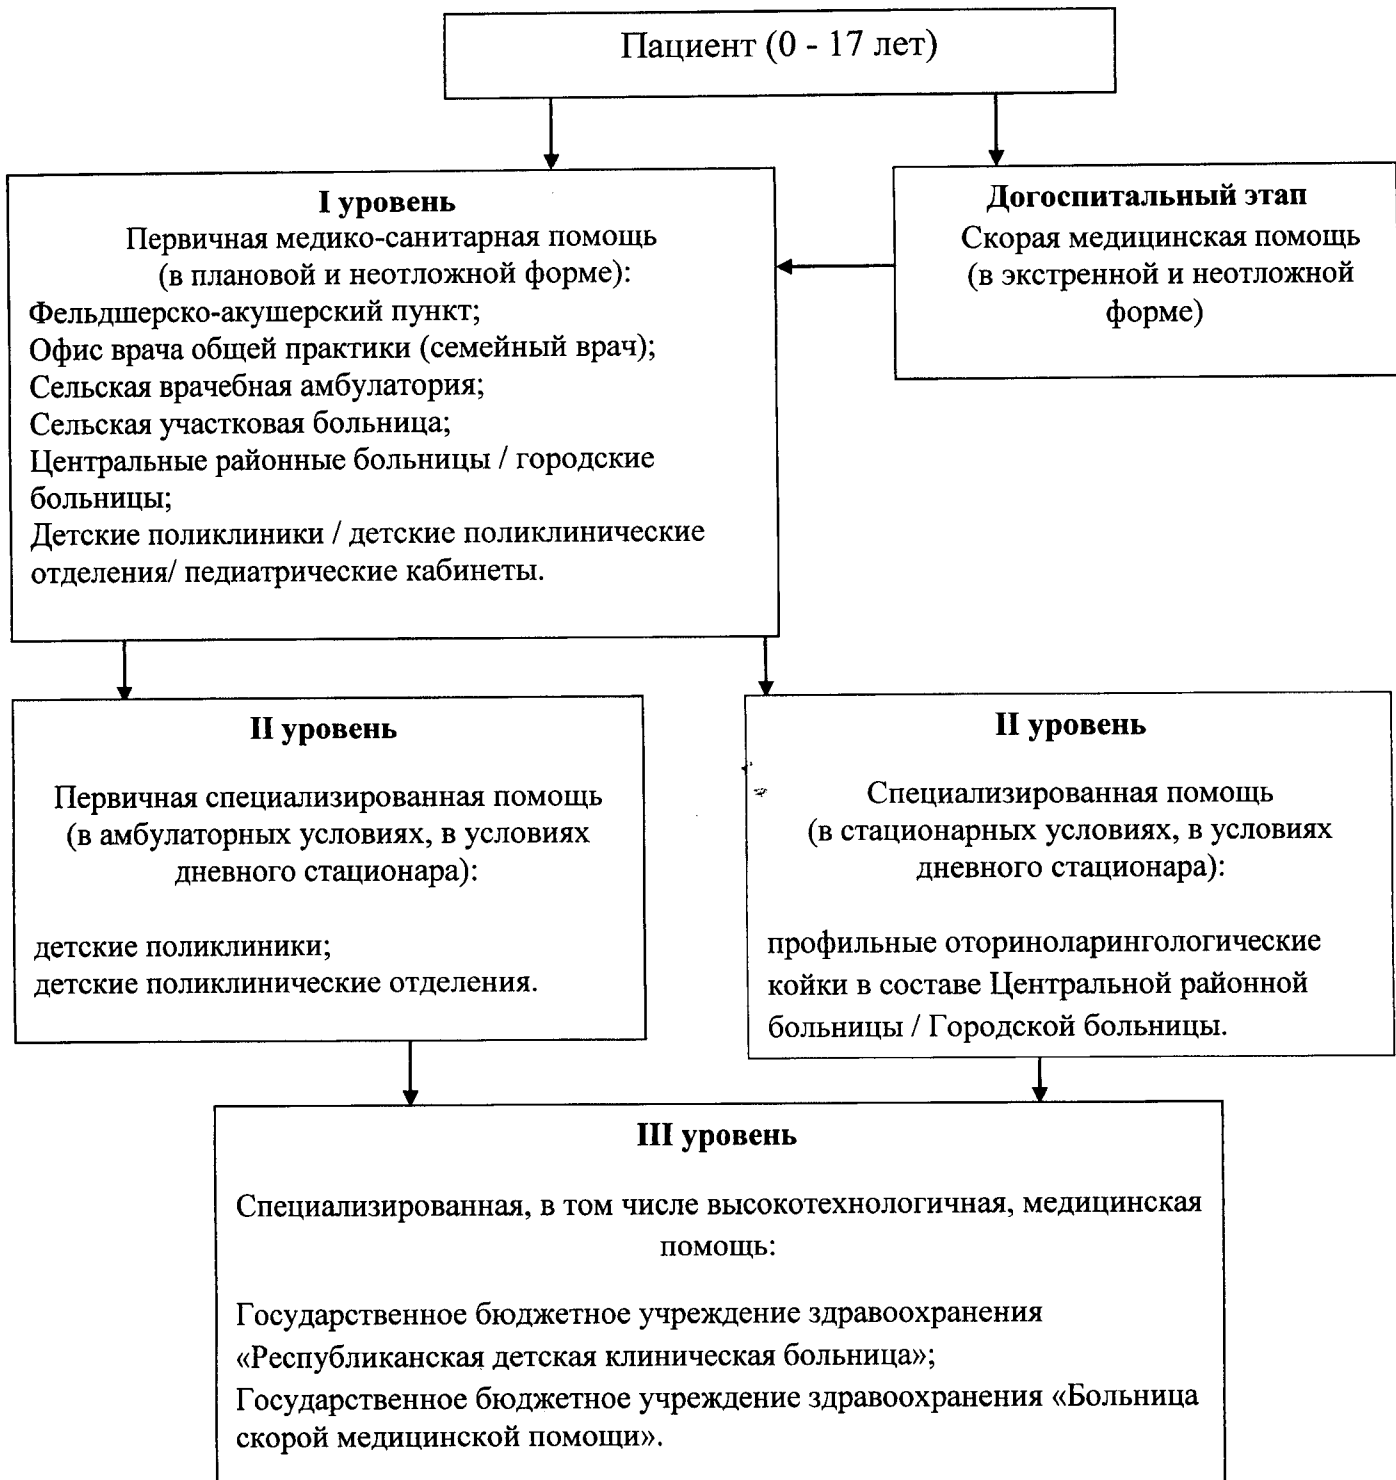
Пациент (0 - 17 лет)

**I уровень**
Первичная медико-санитарная помощь
(в плановой и неотложной форме):
Фельдшерско-акушерский пункт;
Офис врача общей практики (семейный врач);
Сельская врачебная амбулатория;
Сельская участковая больница;
Центральные районные больницы / городские больницы;
Детские поликлиники / детские поликлинические отделения/ педиатрические кабинеты.

**Догоспитальный этап**
Скорая медицинская помощь
(в экстренной и неотложной форме)

**II уровень**

Первичная специализированная помощь
(в амбулаторных условиях, в условиях дневного стационара):

детские поликлиники;
детские поликлинические отделения.

**II уровень**

Специализированная помощь
(в стационарных условиях, в условиях дневного стационара):

профильные оториноларингологические койки в составе Центральной районной больницы / Городской больницы.

**III уровень**

Специализированная, в том числе высокотехнологичная, медицинская помощь:

Государственное бюджетное учреждение здравоохранения «Республиканская детская клиническая больница»;
Государственное бюджетное учреждение здравоохранения «Больница скорой медицинской помощи».